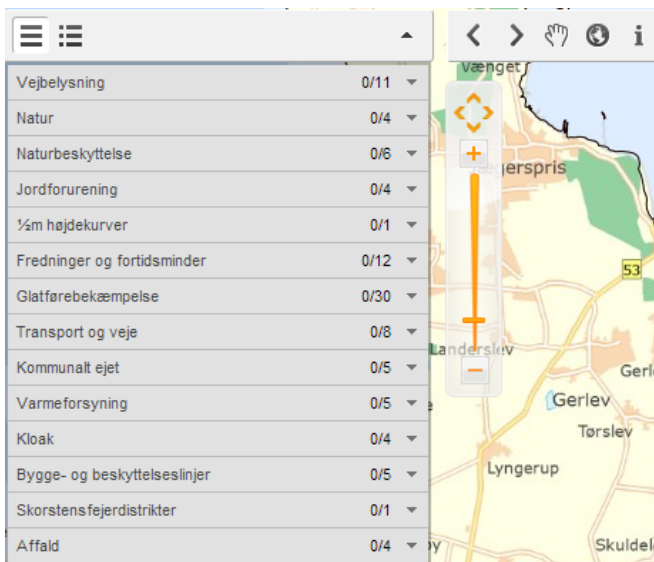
Vejbelysning 0/11
Natur 0/4
Naturbeskyttelse 0/6
Jordforurening 0/4
½m højdekurver 0/1
Fredninger og fortidsminder 0/12
Glatførebekæmpelse 0/30
Transport og veje 0/8
Kommunalt ejet 0/5
Varmeforsyning 0/5
Kloak 0/4
Bygge- og beskyttelseslinjer 0/5
Skorstensfejerdistrikter 0/1
Affald 0/4

i

Vænget
Jægerspris
53
Landerslev
Gerlev
Gerlev
Tørslev
Lyngerup
Skuldel